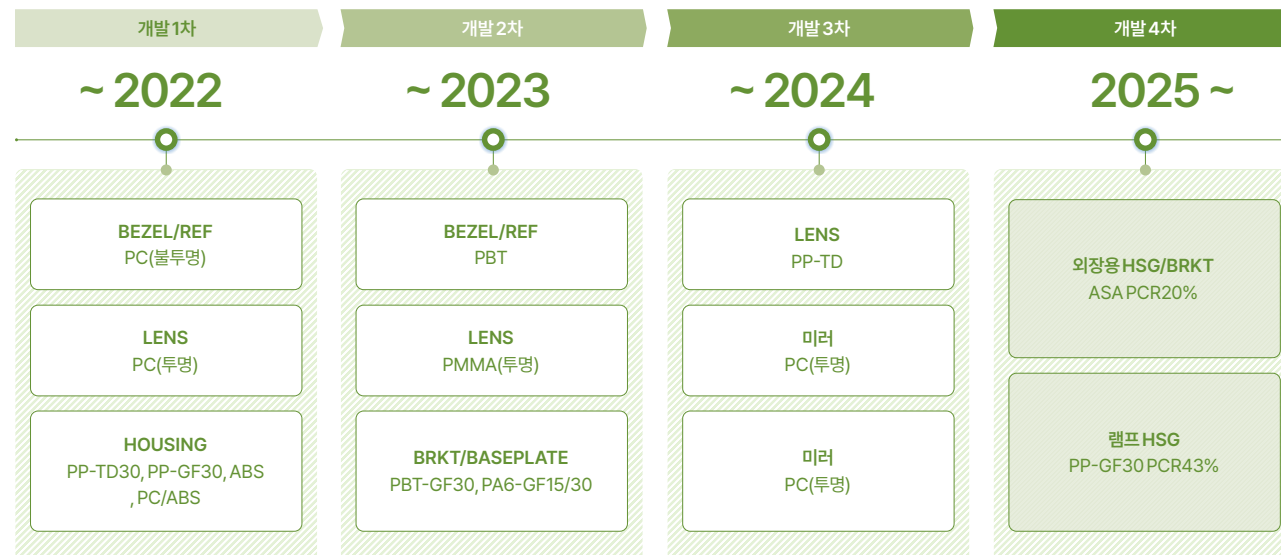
개발 1차

~ 2022

BEZEL/REF
PC(불투명)

LENS
PC(투명)

HOUSING
PP-TD30, PP-GF30, ABS
, PC/ABS

개발 2차

~ 2023

BEZEL/REF
PBT

LENS
PMMA(투명)

BRKT/BASEPLATE
PBT-GF30, PA6-GF15/30

개발 3차

~ 2024

LENS
PP-TD

미러
PC(투명)

미러
PC(투명)

개발 4차

2025 ~

외장용 HSG/BRKT
ASA PCR20%

램프 HSG
PP-GF30 PCR43%